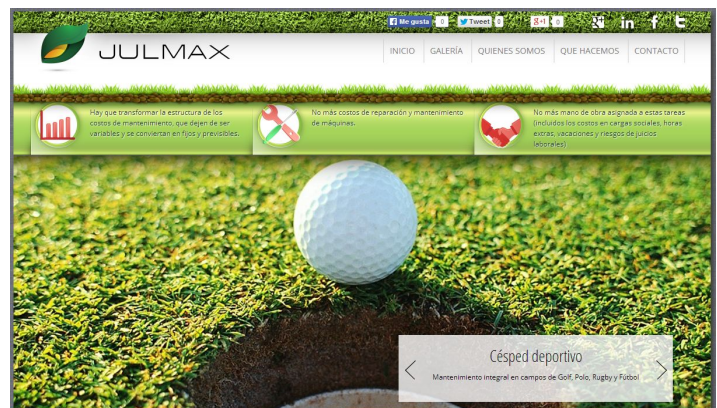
Me gusta 0 Tweet 0 g+1 0

JULMAX

INICIO GALERÍA QUIENES SOMOS QUE HACEMOS CONTACTO

Hay que transformar la estructura de los costos de mantenimiento, que dejen de ser variables y se conviertan en fijos y previsibles.

No más costos de reparación y mantenimiento de máquinas.

No más mano de obra asignada a estas tareas (incluidos los costos en cargas sociales, horas extras, vacaciones y riesgos de juicios laborales)

Césped deportivo

Mantenimiento integral en campos de Golf, Polo, Rugby y Fútbol